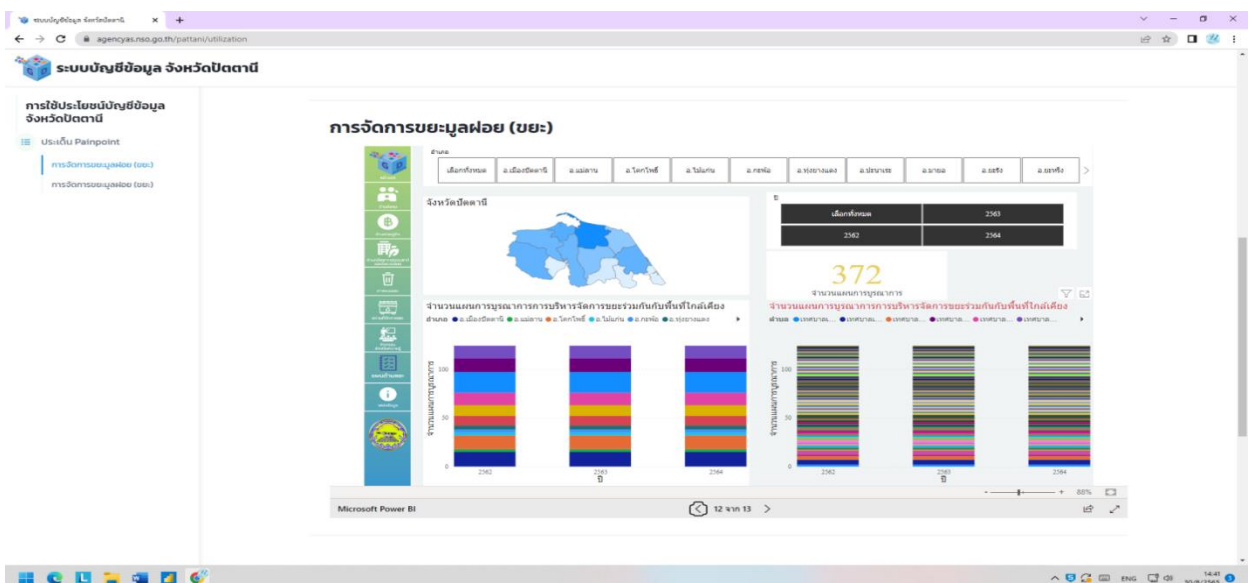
ระบบบัญชีข้อมูล จังหวัดปัตตานี ×

agencyas.nso.go.th/pattani/utilization

ระบบบัญชีข้อมูล จังหวัดปัตตานี

การใช้ประโยชน์บัญชีข้อมูล จังหวัดปัตตานี

ประเด็น Painpoint

การจัดการขยะมูลฝอย (ขยะ)

การจัดการขยะมูลฝอย (ขยะ)

การจัดการขยะมูลฝอย (ขยะ)

อำเภอ

เลือกทั้งหมด | อ.เมืองปัตตานี | อ.แม่ลาน | อ.โคกโพธิ์ | อ.ไม้แก่น | อ.กะพ้อ | อ.ทุ่งยางแดง | อ.ปะนาเระ | อ.มายอ | อ.ยะรัง | อ.ยะหริ่ง

จังหวัดปัตตานี

ปี

| เลือกทั้งหมด | 2563 |
|---|---|
| 2562 | 2564 |

372

จำนวนแผนการบูรณาการ

จำนวนแผนการบูรณาการการบริหารจัดการขยะร่วมกับพื้นที่ใกล้เคียง

อำเภอ ● อ.เมืองปัตตานี ● อ.แม่ลาน ● อ.โคกโพธิ์ ● อ.ไม้แก่น ● อ.กะพ้อ ● อ.ทุ่งยางแดง

จำนวนแผนการบูรณาการ

100

50

0

2562 2563 2564

ปี

จำนวนแผนการบูรณาการการบริหารจัดการขยะร่วมกับพื้นที่ใกล้เคียง

ตำบล ● เทศบาลต... ● เทศบาลต... ● เทศบาล... ● เทศบาล... ● เทศบาล... ● เทศบาล...

จำนวนแผนการบูรณาการ

100

50

0

2562 2563 2564

ปี

88%

Microsoft Power BI

12 จาก 13

ENG 14:41